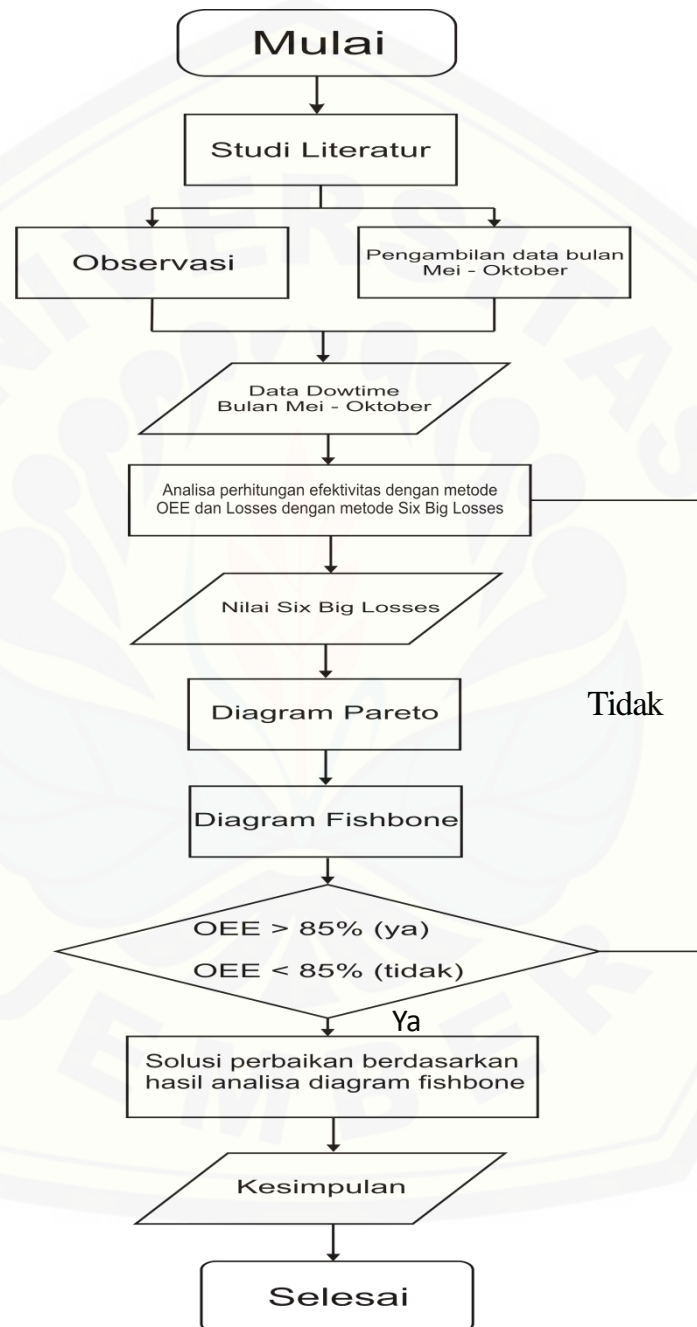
Mulai

Studi Literatur

Observasi

Pengambilan data bulan Mei - Oktober

Data Dowtime Bulan Mei - Oktober

Analisa perhitungan efektivitas dengan metode OEE dan Losses dengan metode Six Big Losses

Nilai Six Big Losses

Diagram Pareto

Tidak

Diagram Fishbone

OEE > 85% (ya)
OEE < 85% (tidak)

Ya

Solusi perbaikan berdasarkan hasil analisa diagram fishbone

Kesimpulan

Selesai